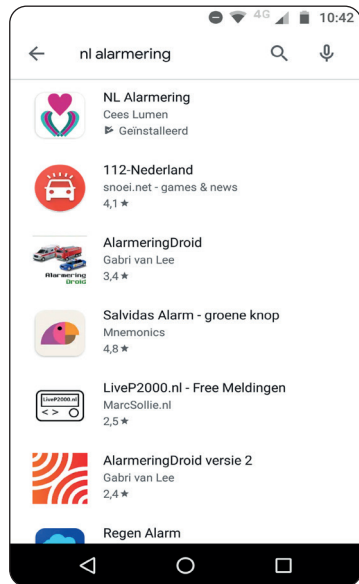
4G 10:42

nl alarmering

NL Alarmering
Cees Lumen
Geïnstalleerd

112-Nederland
snoei.net - games & news
4,1 ★

Alarmering Droid

AlarmeringDroid
Gabri van Lee
3,4 ★

Salvidas Alarm - groene knop
Mnemonics
4,8 ★

LiveP2000.nl
< >

LiveP2000.nl - Free Meldingen
MarcSollie.nl
2,5 ★

AlarmeringDroid versie 2
Gabri van Lee
2,4 ★

Regen Alarm